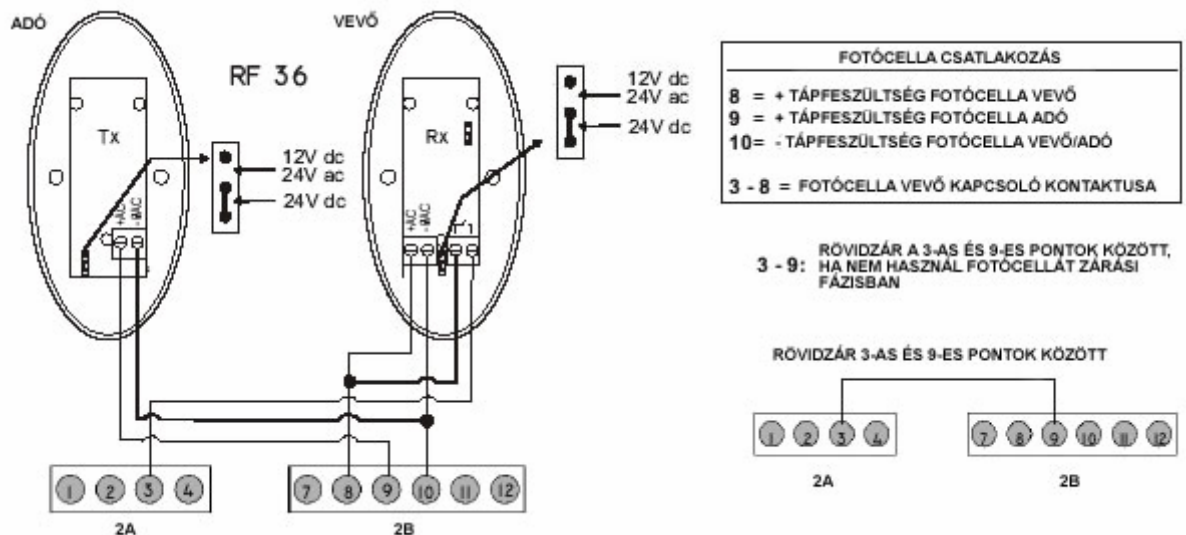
ADÓ

VEVŐ

RF 36

Tx

Rx

+AC -/AC

+AC -/AC

12V dc 24V ac

24V dc

12V dc 24V ac

24V dc

FOTÓCELLA CSATLAKOZÁS

8 = + TÁPFESZÜLTSÉG FOTÓCELLA VEVŐ
9 = + TÁPFESZÜLTSÉG FOTÓCELLA ADÓ
10= - TÁPFESZÜLTSÉG FOTÓCELLA VEVŐ/ADÓ

3 - 8 = FOTÓCELLA VEVŐ KAPCSOLÓ KONTAKTUSA

3 - 9: RÖVIDZÁR A 3-AS ÉS 9-ES PONTOK KÖZÖTT, HA NEM HASZNÁL FOTÓCELLÁT ZÁRÁSI FÁZISBAN

RÖVIDZÁR 3-AS ÉS 9-ES PONTOK KÖZÖTT

1 2 3 4

2A

7 8 9 10 11 12

2B

1 2 3 4

2A

7 8 9 10 11 12

2B